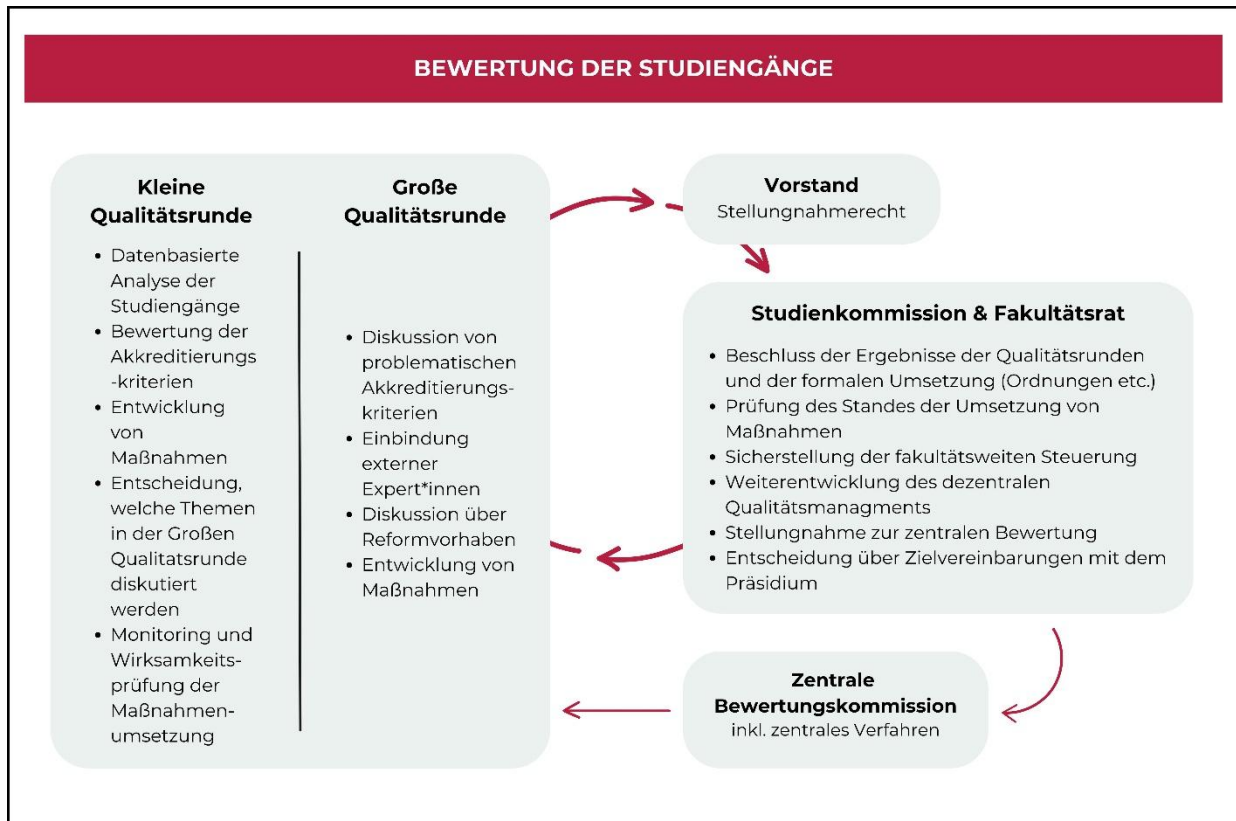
BEWERTUNG DER STUDIENGÄNGE

Kleine Qualitätsrunde

- Datenbasierte Analyse der Studiengänge
- Bewertung der Akkreditierungs -kriterien
- Entwicklung von Maßnahmen
- Entscheidung, welche Themen in der Großen Qualitatsrunde diskutiert werden
- Monitoring und Wirksamkeitsprüfung der Maßnahmenumsetzung

Große Qualitätsrunde

- Diskussion von problematischen Akkreditierungskriterien
- Einbindung externer Expert*innen
- Diskussion über Reformvorhaben
- Entwicklung von Maßnahmen

Vorstand
Stellungnahmerecht

Studienkommission & Fakultätsrat

- Beschluss der Ergebnisse der Qualitätsrunden und der formalen Umsetzung (Ordnungen etc.)
- Prüfung des Standes der Umsetzung von Maßnahmen
- Sicherstellung der fakultätsweiten Steuerung
- Weiterentwicklung des dezentralen Qualitätsmanagments
- Stellungnahme zur zentralen Bewertung
- Entscheidung über Zielvereinbarungen mit dem Präsidium

Zentrale Bewertungskommission
inkl. zentrales Verfahren